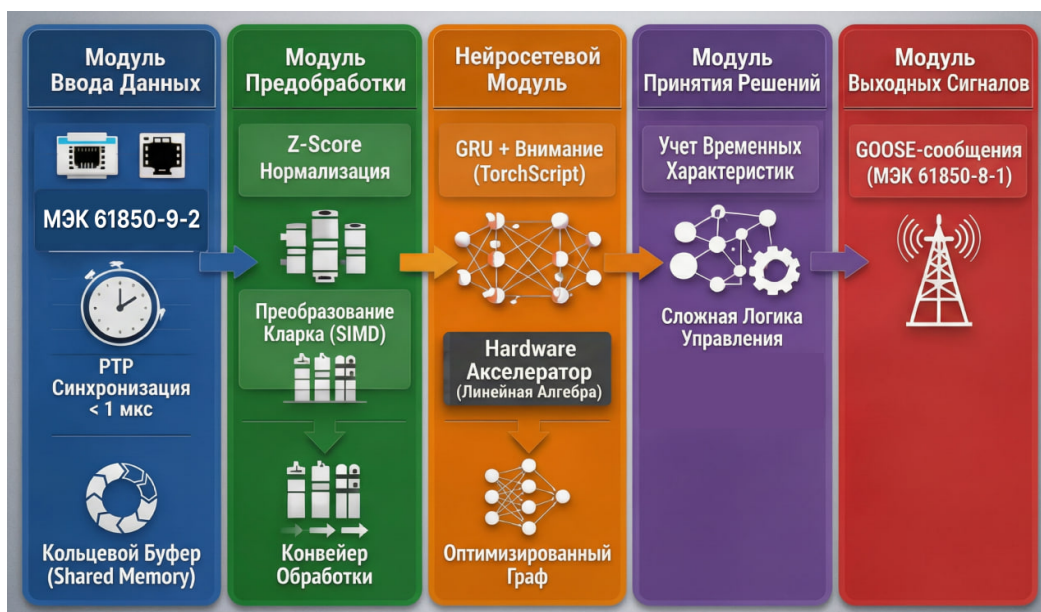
Модуль Ввода Данных

МЭК 61850-9-2

PTP Синхронизация < 1 мкс

Кольцевой Буфер (Shared Memory)

Модуль Предобработки

Z-Score Нормализация

Преобразование Кларка (SIMD)

Конвейер Обработки

Нейросетевой Модуль

GRU + Внимание (TorchScript)

Hardware Акселератор (Линейная Алгебра)

Оптимизированный Граф

Модуль Принятия Решений

Учет Временных Характеристик

Сложная Логика Управления

Модуль Выходных Сигналов

GOOSE-сообщения (МЭК 61850-8-1)